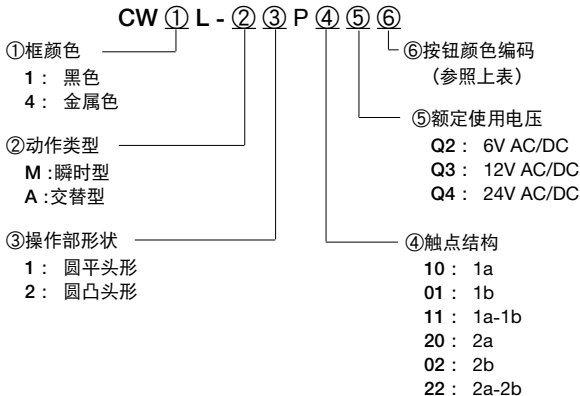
CW ① L - ② ③ P ④ ⑤ ⑥

⑥按钮颜色编码
（参照上表）

①框颜色
1：黑色
4：金属色

⑤额定使用电压
Q2：6V AC/DC
Q3：12V AC/DC
Q4：24V AC/DC

②动作类型
M：瞬时型
A：交替型

③操作部形状
1：圆平头形
2：圆凸头形

④触点结构
10：1a
01：1b
11：1a-1b
20：2a
02：2b
22：2a-2b